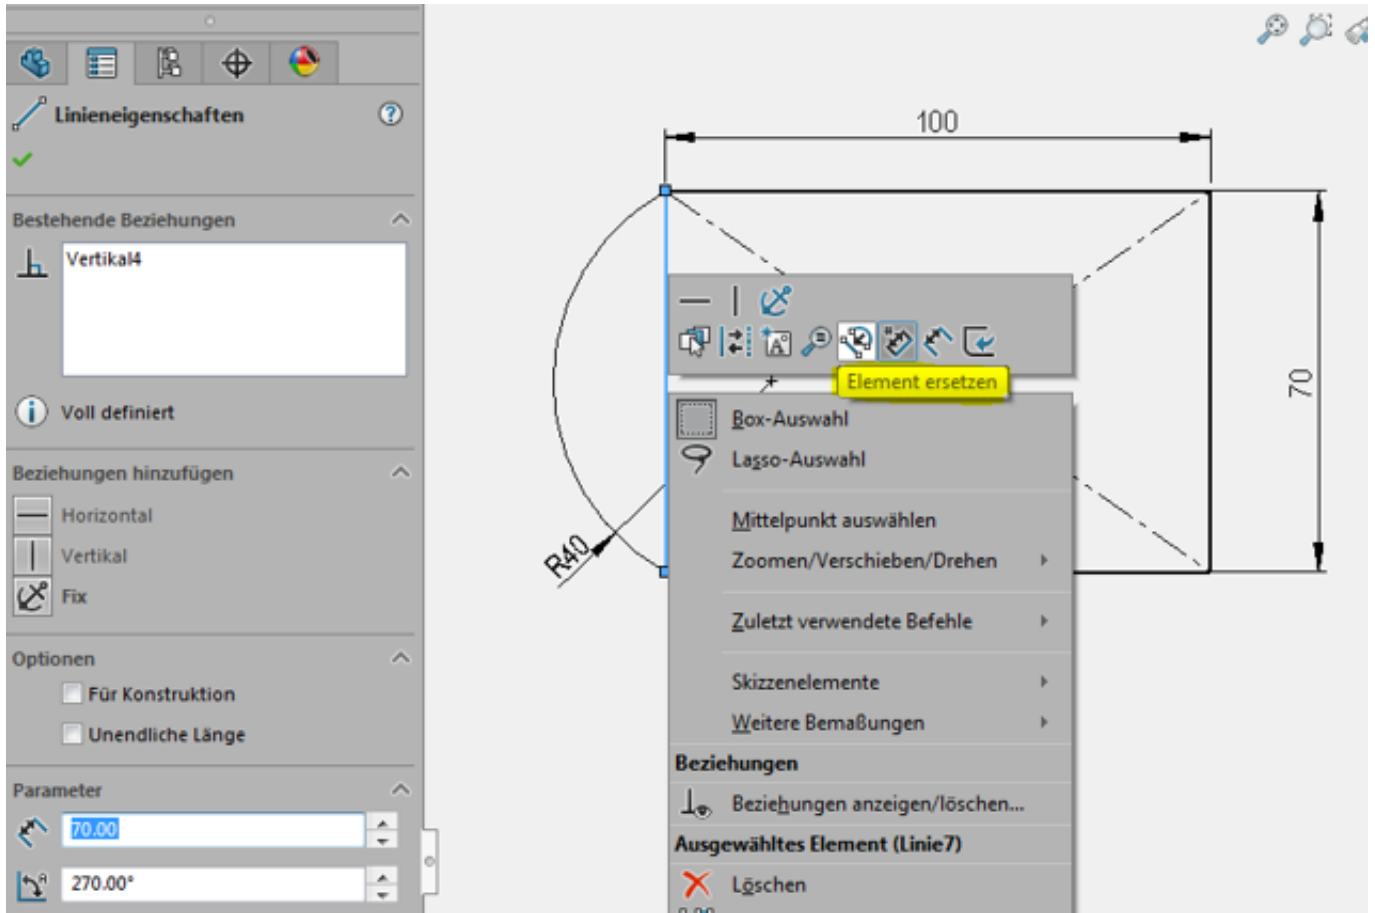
Linieneigenschaften

Bestehende Beziehungen

Vertikal4

Voll definiert

Beziehungen hinzufügen

Horizontal

Vertikal

Fix

Optionen

Für Konstruktion

Unendliche Länge

Parameter

70.00

270.00°

100

70

R40

Element ersetzen

Box-Auswahl

Lasso-Auswahl

Mittelpunkt auswählen

Zoomen/Verschieben/Drehen

Zuletzt verwendete Befehle

Skizzenelemente

Weitere Bemaßungen

Beziehungen

Beziehungen anzeigen/löschen...

Ausgewähltes Element (Linie7)

Löschen